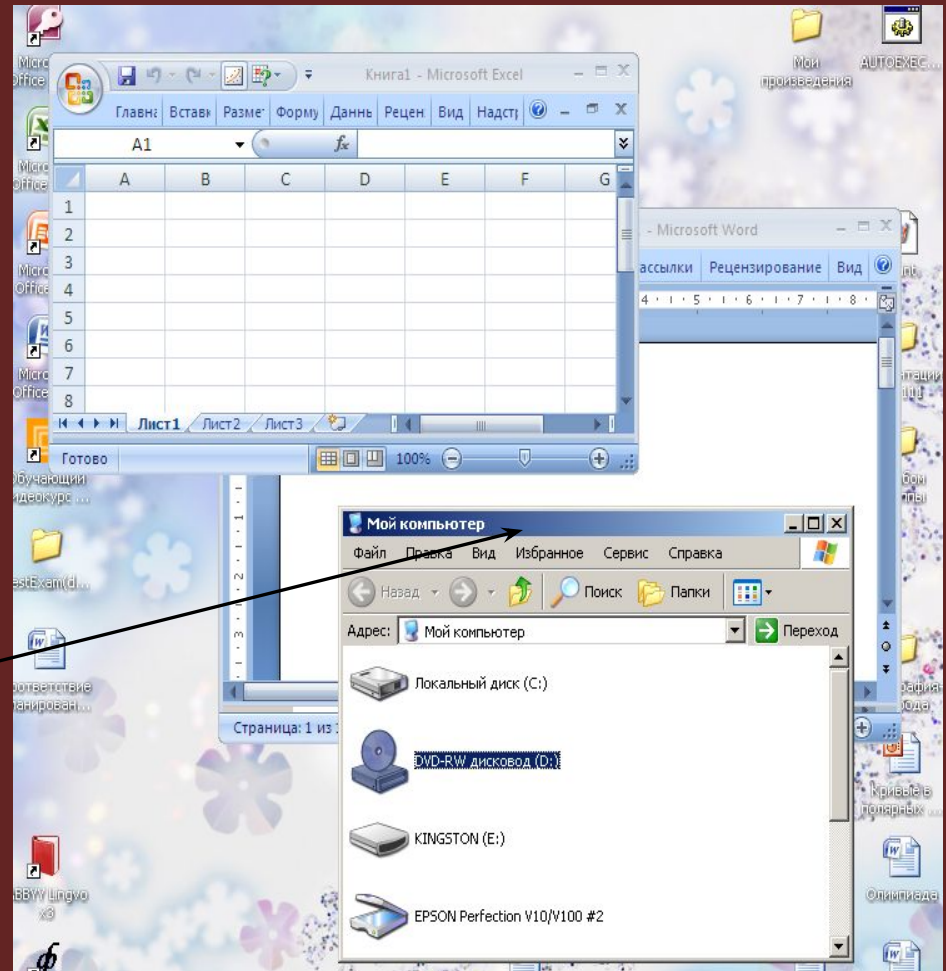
Micro
Office

Micro
Office

Micro
Office

Micro
Office

Обучающий
видеокурс ...

estExam(d...

оответствие
ланирован...

BBYY Lingvo
x3

Мои
произведения

AUTOEXEC...

Книга1 - Microsoft Excel

Главна | Вставк | Разме | Формул | Данны | Рецен | Вид | Надстр

A1

$f_x$

| | A | B | C | D | E | F | G |
|---|---|---|---|---|---|---|---|
| 1 | | | | | | | |
| 2 | | | | | | | |
| 3 | | | | | | | |
| 4 | | | | | | | |
| 5 | | | | | | | |
| 6 | | | | | | | |
| 7 | | | | | | | |
| 8 | | | | | | | |

Лист1 Лист2 Лист3

Готово

100%

- Microsoft Word

ассылки | Рецензирование | Вид

Страница: 1 из 1

Мой компьютер

Файл Правка Вид Избранное Сервис Справка

Назад Поиск Папки

Адрес: Мой компьютер Переход

Локальный диск (C:)

DVD-RW дисковод (D:)

KINGSTON (E:)

EPSON Perfection V10/V100 #2

Кривые в
полярных ...

Олимпиада